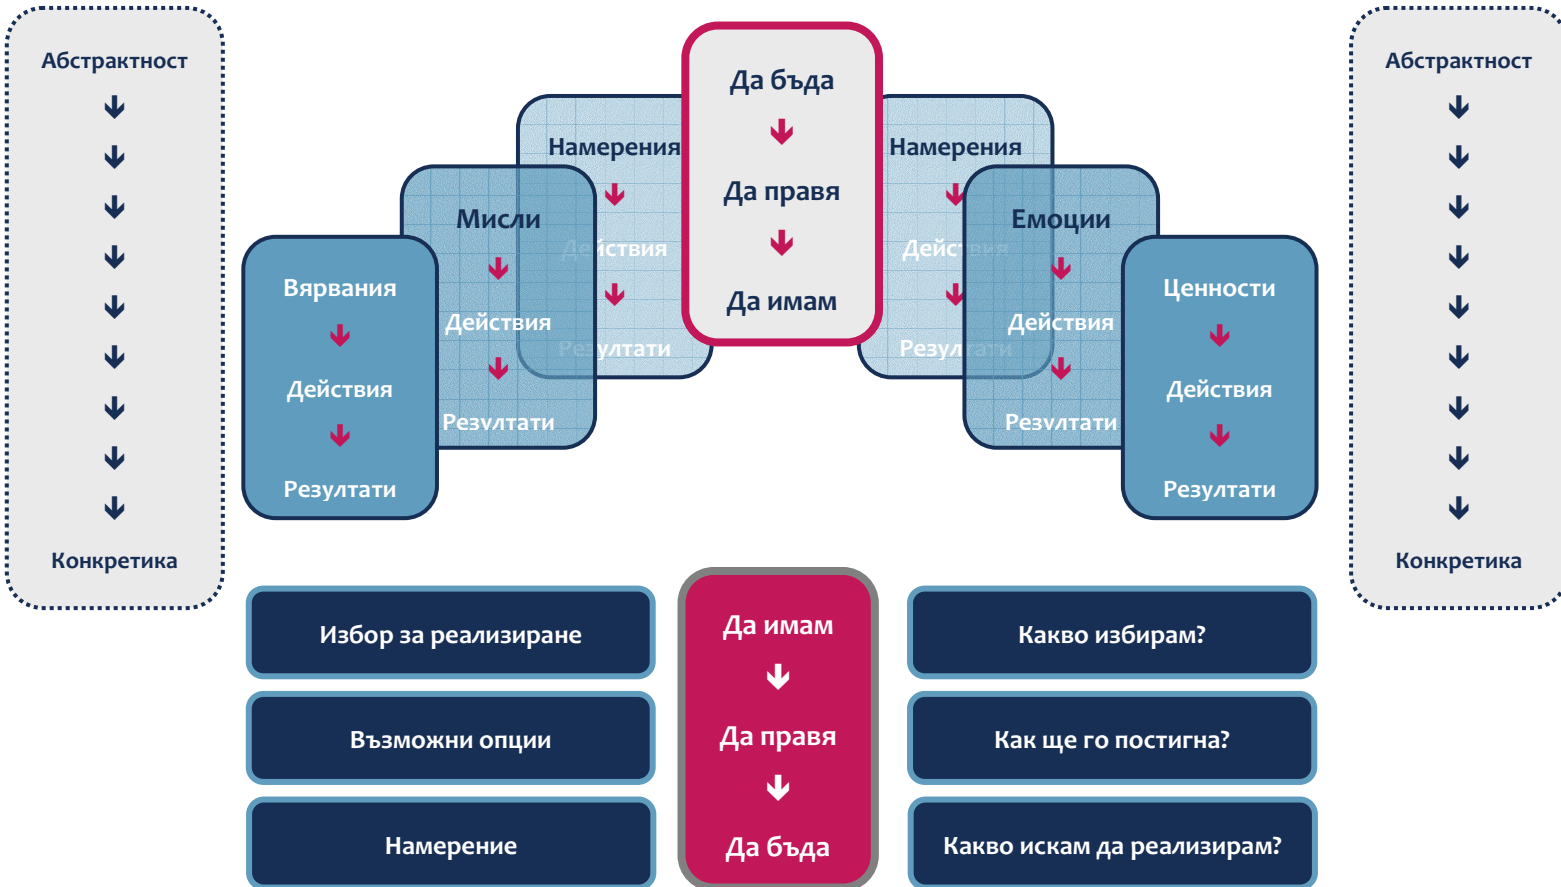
Абстрактност

Конкретика

Намерения

Действия

Резултати

Мисли

Действия

Резултати

Вярвания

Действия

Резултати

Да бъда

Да правя

Да имам

Намерения

Действия

Резултати

Емоции

Действия

Резултати

Ценности

Действия

Резултати

Абстрактност

Конкретика

Избор за реализиране

Възможни опции

Намерение

Да имам

Да правя

Да бъда

Какво избирам?

Как ще го постигна?

Какво искам да реализирам?